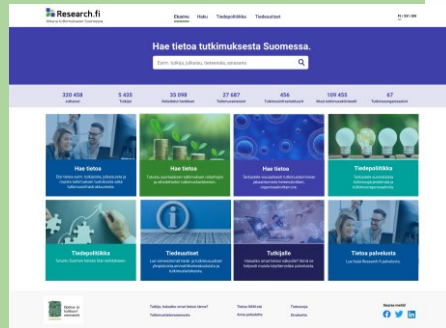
Research.fi

Etusivu Haku Tiedepolitiikka Tiedeuutiset

FI | SV | EN

Hae tietoa tutkimuksesta Suomessa.

Esim. tutkija, julkaisu, tieteenala, asiasana

320 458 Julkaisut
5 435 Tutkijat
35 098 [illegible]
27 687 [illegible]
456 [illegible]
109 455 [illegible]
67 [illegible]

Hae tietoa

Hae tietoa

Hae tietoa

Tiedepolitiikka

Tiedepolitiikka

Tiedeuutiset

Tutkijalle

Tietoa palvelusta

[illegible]